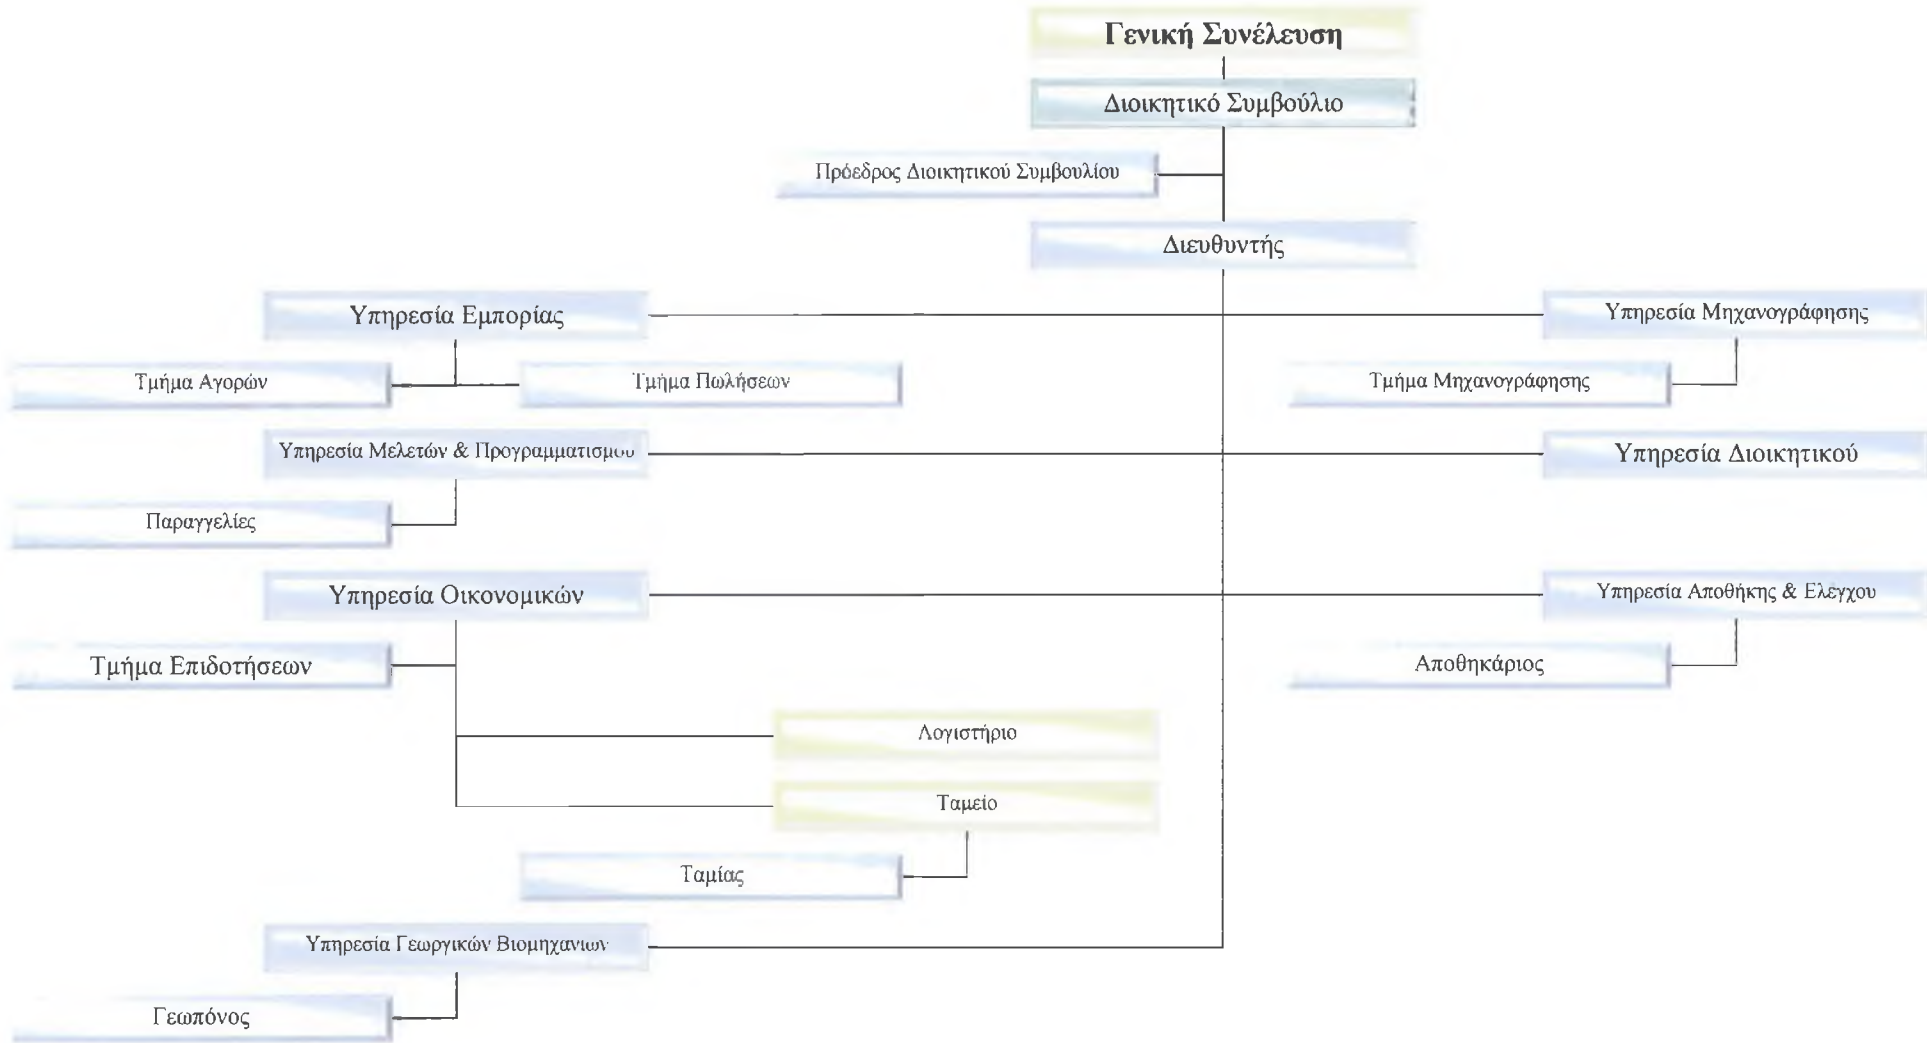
Γενική Συνέλευση

Διοικητικό Συμβούλιο

Πρόεδρος Διοικητικού Συμβουλίου

Διευθυντής

Υπηρεσία Εμπορίας

Υπηρεσία Μηχανογράφησης

Τμήμα Αγορών

Τμήμα Πωλήσεων

Τμήμα Μηχανογράφησης

Υπηρεσία Μελετών & Προγραμματισμου

Υπηρεσία Διοικητικού

Παραγγελίες

Υπηρεσία Οικονομικών

Υπηρεσία Αποθήκης & Ελεγχου

Τμήμα Επιδοτήσεων

Αποθηκάριος

Λογιστήριο

Ταμείο

Ταμίας

Υπηρεσία Γεωργικών Βιομηχανιων

Γεωπόνος